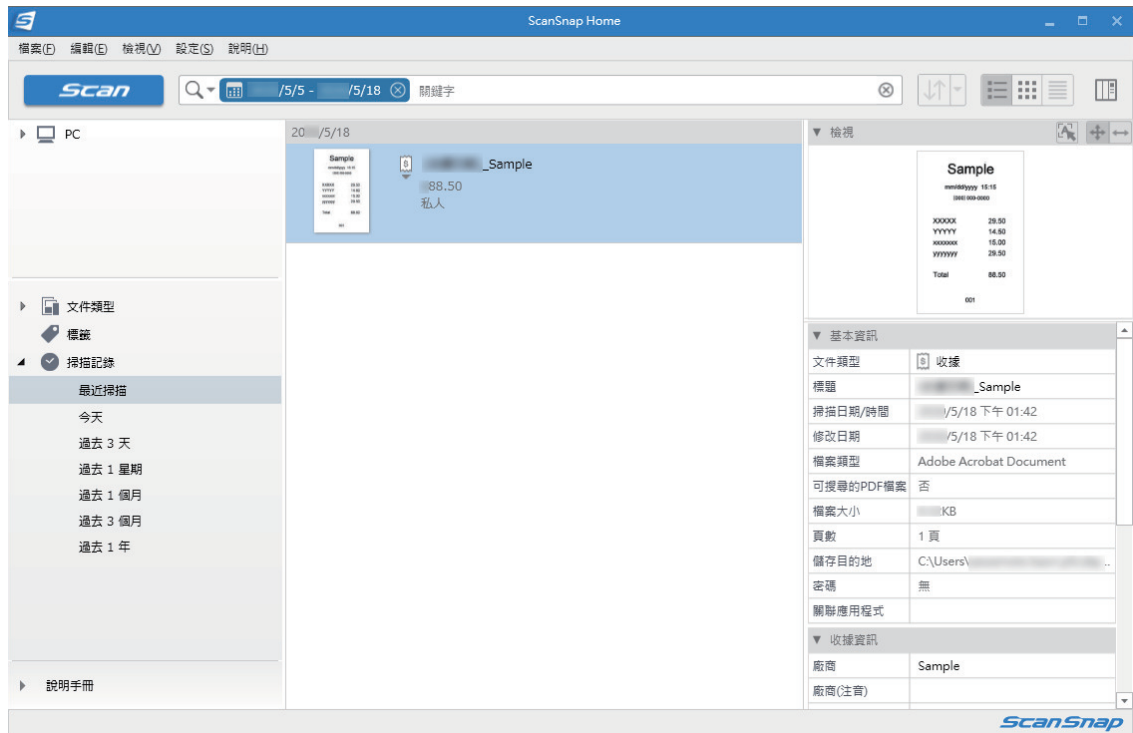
ScanSnap Home

檔案(F) 編輯(E) 檢視(V) 設定(S) 說明(H)

Scan

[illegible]/5/5 - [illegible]/5/18 關鍵字

PC

文件類型
標籤
掃描記錄
最近掃描
今天
過去 3 天
過去 1 星期
過去 1 個月
過去 3 個月
過去 1 年

說明手冊

20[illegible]/5/18

Sample

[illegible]_Sample
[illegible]88.50
私人

檢視

Sample
mm/dd/yyyy 15:15
(888) 000-0000
XXXXX 29.50
YYYYY 14.50
xxxxxxx 15.00
yyyyyyy 29.50
Total 88.50
001

基本資訊

| | |
|---|---|
| 文件類型 | 收據 |
| 標題 | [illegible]_Sample |
| 掃描日期/時間 | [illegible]/5/18 下午 01:42 |
| 修改日期 | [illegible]/5/18 下午 01:42 |
| 檔案類型 | Adobe Acrobat Document |
| 可搜尋的PDF檔案 | 否 |
| 檔案大小 | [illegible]KB |
| 頁數 | 1 頁 |
| 儲存目的地 | C:\Users\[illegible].. |
| 密碼 | 無 |
| 關聯應用程式 | |

收據資訊

| | |
|---|---|
| 廠商 | Sample |
| 廠商(注音) | |

ScanSnap